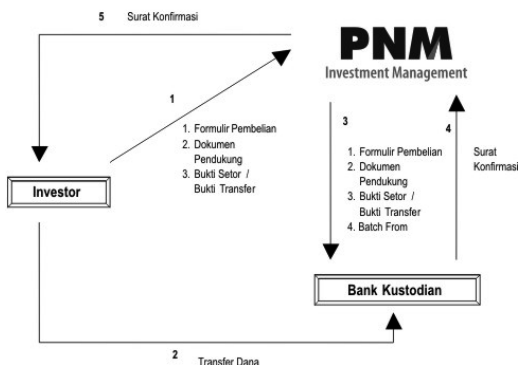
5 Surat Konfirmasi

PNM
Investment Management

1

1. Formulir Pembelian
2. Dokumen Pendukung
3. Bukti Setor / Bukti Transfer

Investor

3

1. Formulir Pembelian
2. Dokumen Pendukung
3. Bukti Setor / Bukti Transfer
4. Batch From

4

Surat Konfirmasi

Bank Kustodian

2 Transfer Dana